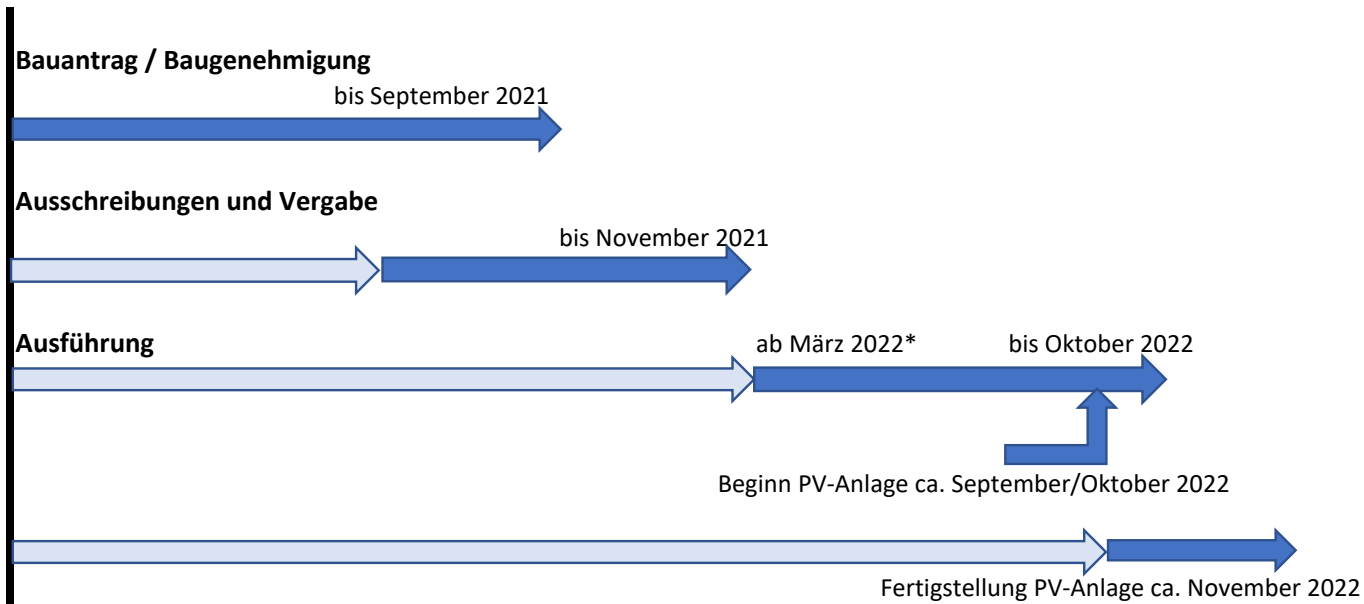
Bauantrag / Baugenehmigung

bis September 2021

Ausschreibungen und Vergabe

bis November 2021

Ausführung

ab März 2022*

bis Oktober 2022

Beginn PV-Anlage ca. September/Oktober 2022

Fertigstellung PV-Anlage ca. November 2022